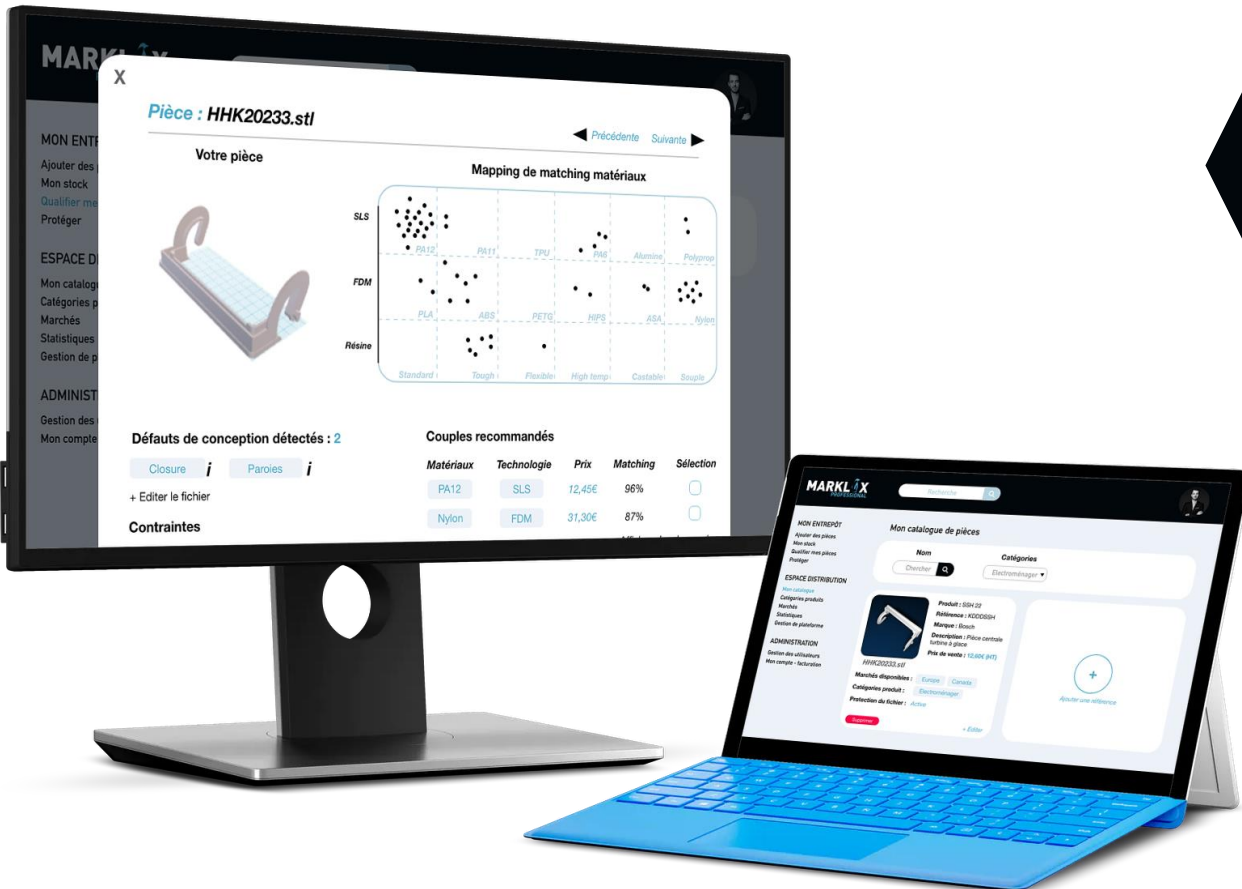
MARKL

MON ENTR
Ajouter des
Mon stock
Qualifier me
Protéger

ESPACE D
Mon catalog
Catégories
Marchés
Statistiques
Gestion de

ADMINIST
Gestion des
Mon compte

X

Pièce : HHK20233.stl

Précédente Suivante

Votre pièce

Mapping de matching matériaux

SLS
FDM
Résine

PA12 PA11 TPU PA6 Alumine Polyprop
PLA ABS PETG HIPS ASA Nylon
Standard Tough Flexible High temp Castable Souple

Défauts de conception détectés : 2

Closure i Paroies i

+ Editer le fichier

Contraintes

Couples recommandés

| Matériaux | Technologie | Prix | Matching | Sélection |
|---|---|---|---|---|
| PA12 | SLS | 12,45€ | 96% | |
| Nylon | FDM | 31,30€ | 87% | |

MARKLIX PROFESSIONAL
Recherche

MON ENTREPÔT
Ajouter des pièces
Mon stock
Qualifier mes pièces
Protéger

ESPACE DISTRIBUTION
Mon catalogue
Catégories produits
Marchés
Statistiques
Gestion de plateforme

ADMINISTRATION
Gestion des utilisateurs
Mon compte - facturation

Mon catalogue de pièces

Nom
Chercher

Catégories
Electroménager

Produit : SGH 22
Référence : KDDDSBH
Marque : Bosch
Description : Pièce centrale turbine à glace
Prix de vente : 12,60€ (HT)

HHK20233.stl

Marchés disponibles : Europe Canada
Catégories produit : Electroménager
Protection du fichier : Active

Supprimer

+ Editer

+
Ajouter une référence